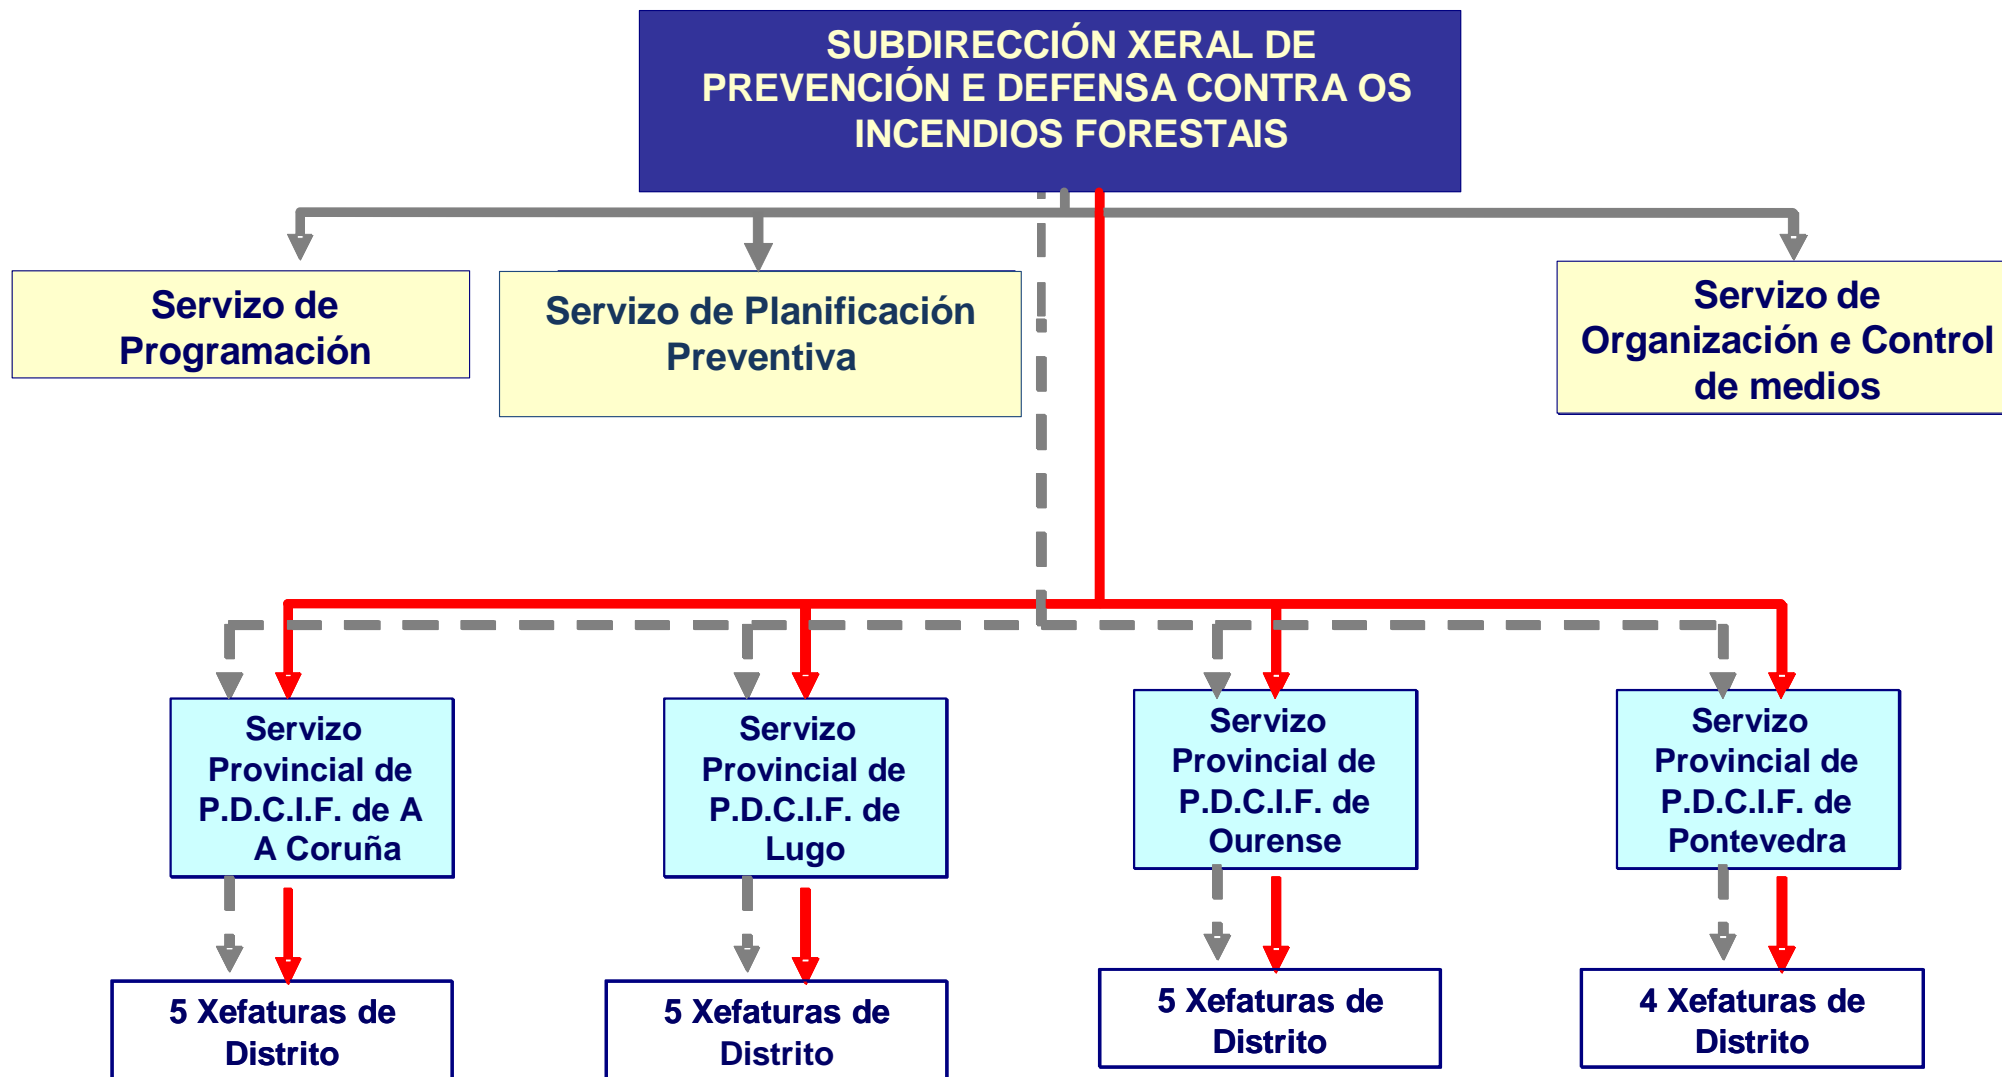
SUBDIRECCIÓN XERAL DE PREVENCIÓN E DEFENSA CONTRA OS INCENDIOS FORESTAIS

Servizo de Programación

Servizo de Planificación Preventiva

Servizo de Organización e Control de medios

Servizo Provincial de P.D.C.I.F. de A A Coruña

Servizo Provincial de P.D.C.I.F. de Lugo

Servizo Provincial de P.D.C.I.F. de Ourense

Servizo Provincial de P.D.C.I.F. de Pontevedra

5 Xefaturas de Distrito

5 Xefaturas de Distrito

5 Xefaturas de Distrito

4 Xefaturas de Distrito